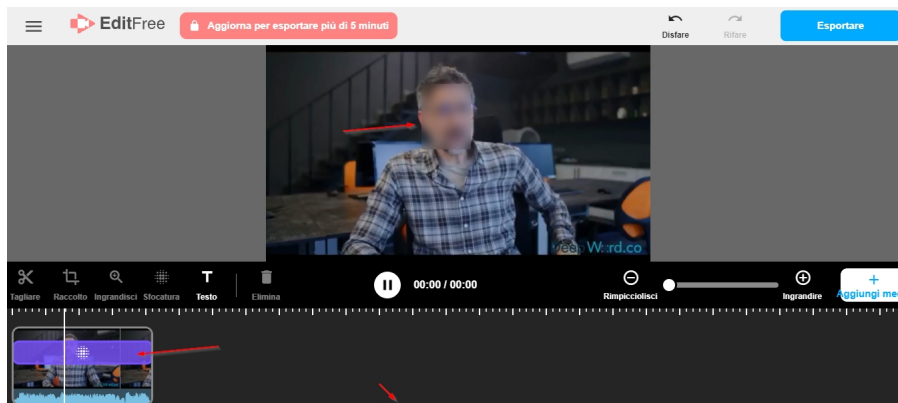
EditFree

Aggiorna per esportare più di 5 minuti

Disfare

Rifare

Esportare

Word.co

Tagliare

Raccolto

Ingrandisci

Sfocatura

Testo

Elimina

00:00 / 00:00

Rimpicciolisci

Ingrandire

Aggiungi me